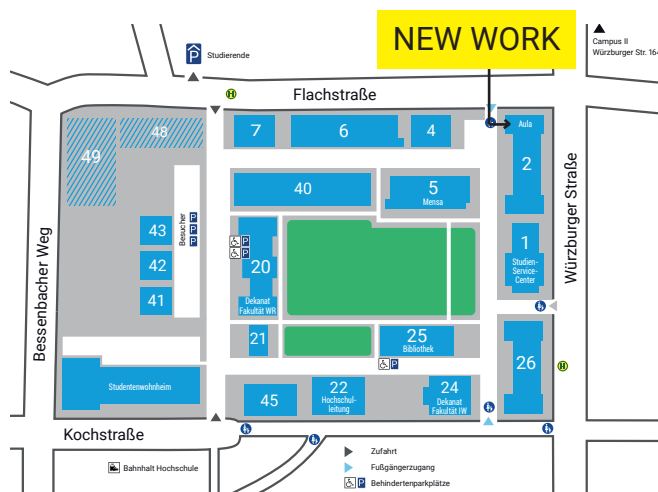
NEW WORK

Campus II
Würzburger Str. 16

Studierende

Flachstraße

7
6
4
Aula
2
48
49
40
5
Mensa
Besucher
43
42
41
20
Dekanat Fakultät WR
1
Studien-Service-Center
Würzburger Straße
Bessenbacher Weg
21
25
Bibliothek
26
Studentenwohnheim
45
22
Hochschulleitung
24
Dekanat Fakultät IW
Kochstraße

Bahnhalt Hochschule
Zufahrt
Fußgängerzugang
Behindertenparkplätze